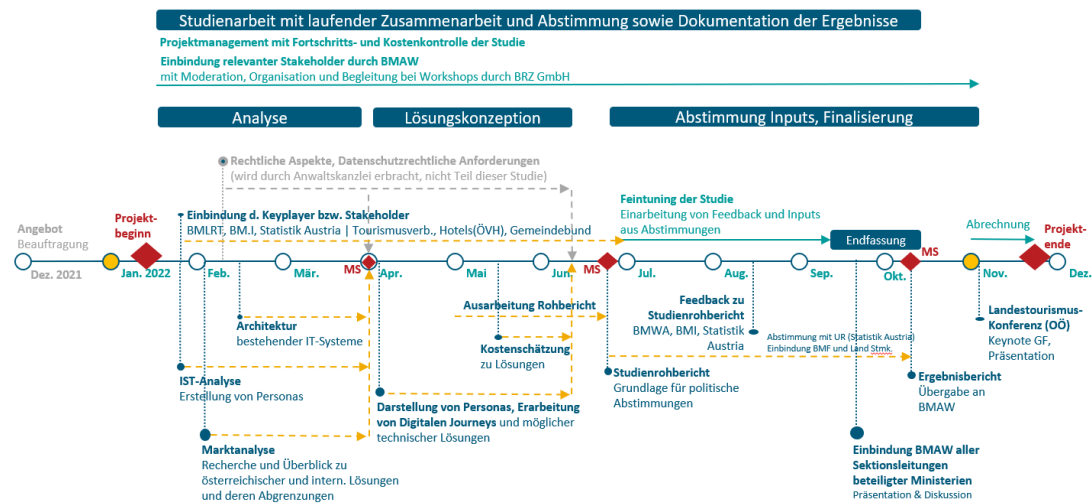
Studienarbeit mit laufender Zusammenarbeit und Abstimmung sowie Dokumentation der Ergebnisse

Projektmanagement mit Fortschritts- und Kostenkontrolle der Studie

Einbindung relevanter Stakeholder durch BMAW
mit Moderation, Organisation und Begleitung bei Workshops durch BRZ GmbH

Analyse

Lösungskonzeption

Abstimmung Inputs, Finalisierung

Rechtliche Aspekte, Datenschutzrechtliche Anforderungen
(wird durch Anwaltskanzlei erbracht, nicht Teil dieser Studie)

Angebot
Beauftragung

Projektbeginn

Einbindung d. Keyplayer bzw. Stakeholder
BMLRT, BM.I, Statistik Austria | Tourismusverb., Hotels(ÖVH), Gemeindebund

Feintunung der Studie
Einarbeitung von Feedback und Inputs aus Abstimmungen

Endfassung

Abrechnung

Projektende

Dez. 2021

Jan. 2022

Feb.

Mär.

MS

Apr.

Mai

Jun.

MS

Jul.

Aug.

Sep.

Okt.

MS

Nov.

Dez.

Ausarbeitung Rohbericht

Feedback zu Studienrohbericht
BMWA, BMI, Statistik Austria

Abstimmung mit UR (Statistik Austria)
Einbindung BMF und Land Stmk.

Landestourismus-Konferenz (OÖ)
Keynote GF, Präsentation

Architektur
bestehender IT-Systeme

Kostenschätzung
zu Lösungen

IST-Analyse
Erstellung von Personas

Studienrohbericht
Grundlage für politische Abstimmungen

Ergebnisbericht
Übergabe an BMAW

Darstellung von Personas, Erarbeitung von Digitalen Journeys und möglicher technischer Lösungen

Marktanalyse
Recherche und Überblick zu österreichischer und intern. Lösungen und deren Abgrenzungen

Einbindung BMAW aller Sektionsleitungen beteiligter Ministerien
Präsentation & Diskussion